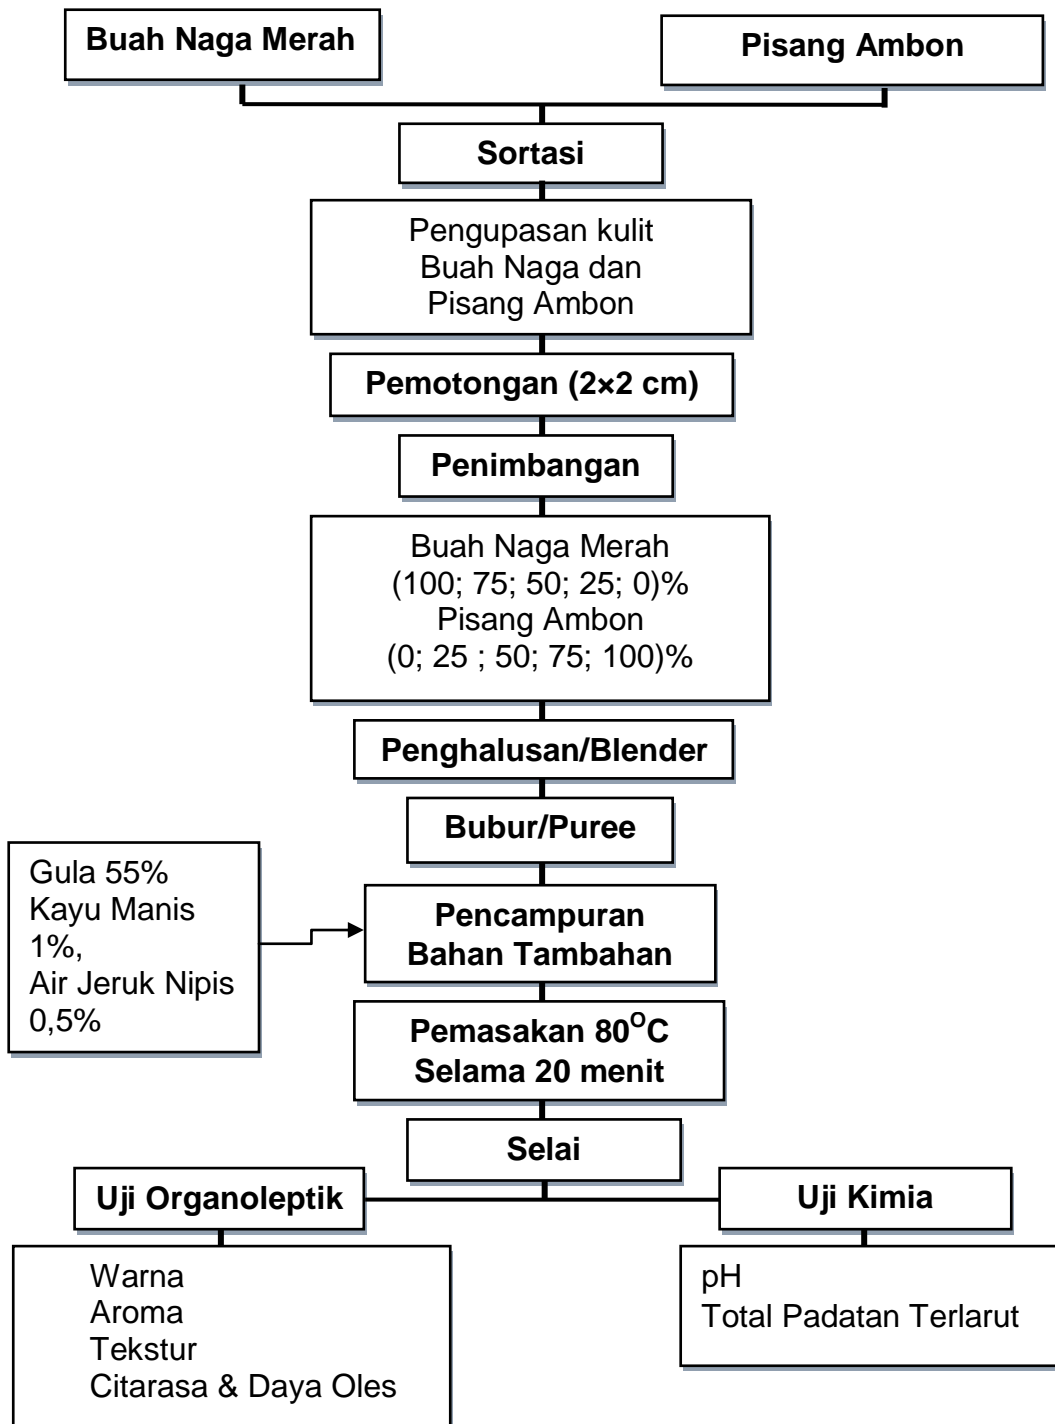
Buah Naga Merah

Pisang Ambon

Sortasi

Pengupasan kulit Buah Naga dan Pisang Ambon

Pemotongan (2×2 cm)

Penimbangan

Buah Naga Merah
(100; 75; 50; 25; 0)%
Pisang Ambon
(0; 25 ; 50; 75; 100)%

Penghalusan/Blender

Bubur/Puree

Gula 55%
Kayu Manis 1%,
Air Jeruk Nipis 0,5%

Pencampuran Bahan Tambahan

Pemasakan 80$^{O}$C Selama 20 menit

Selai

Uji Organoleptik

Uji Kimia

Warna
Aroma
Tekstur
Citarasa & Daya Oles

pH
Total Padatan Terlarut